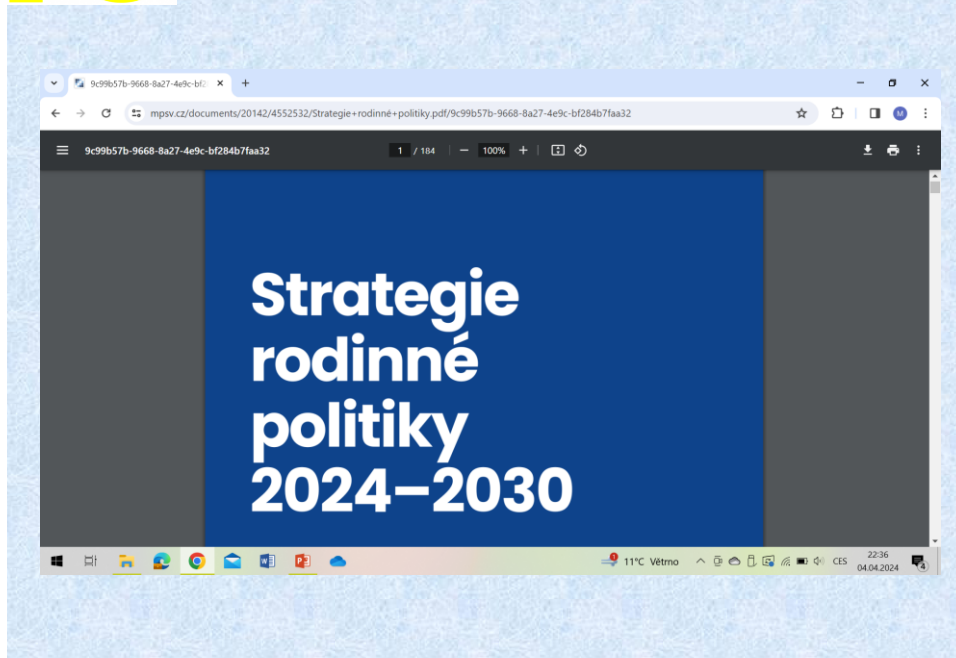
9c99b57b-9668-8a27-4e9c-bf2
mpsv.cz/documents/20142/4552532/Strategie+rodinné+politiky.pdf/9c99b57b-9668-8a27-4e9c-bf284b7faa32
M
9c99b57b-9668-8a27-4e9c-bf284b7faa32
1 / 184
100%

Strategie rodinné politiky 2024–2030

11°C Větrno
CES
22:36
04.04.2024
4